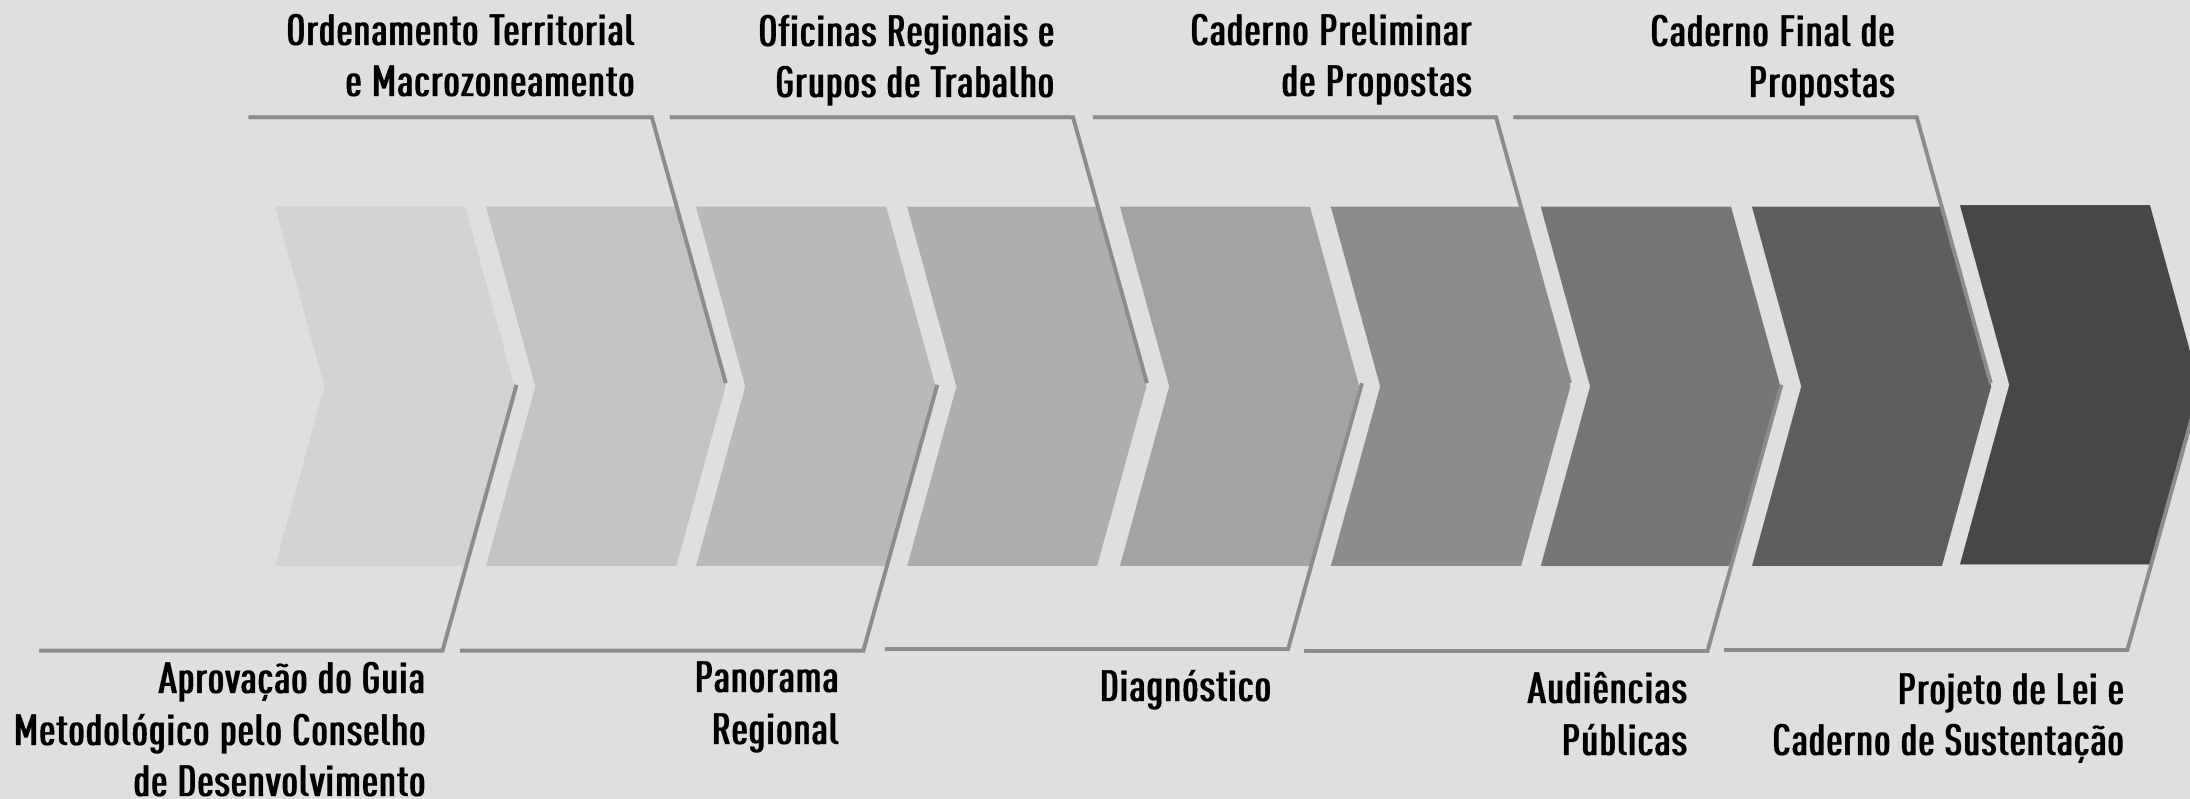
Ordenamento Territorial e Macrozoneamento

Oficinas Regionais e Grupos de Trabalho

Caderno Preliminar de Propostas

Caderno Final de Propostas

Aprovação do Guia Metodológico pelo Conselho de Desenvolvimento

Panorama Regional

Diagnóstico

Audiências Públicas

Projeto de Lei e Caderno de Sustentação